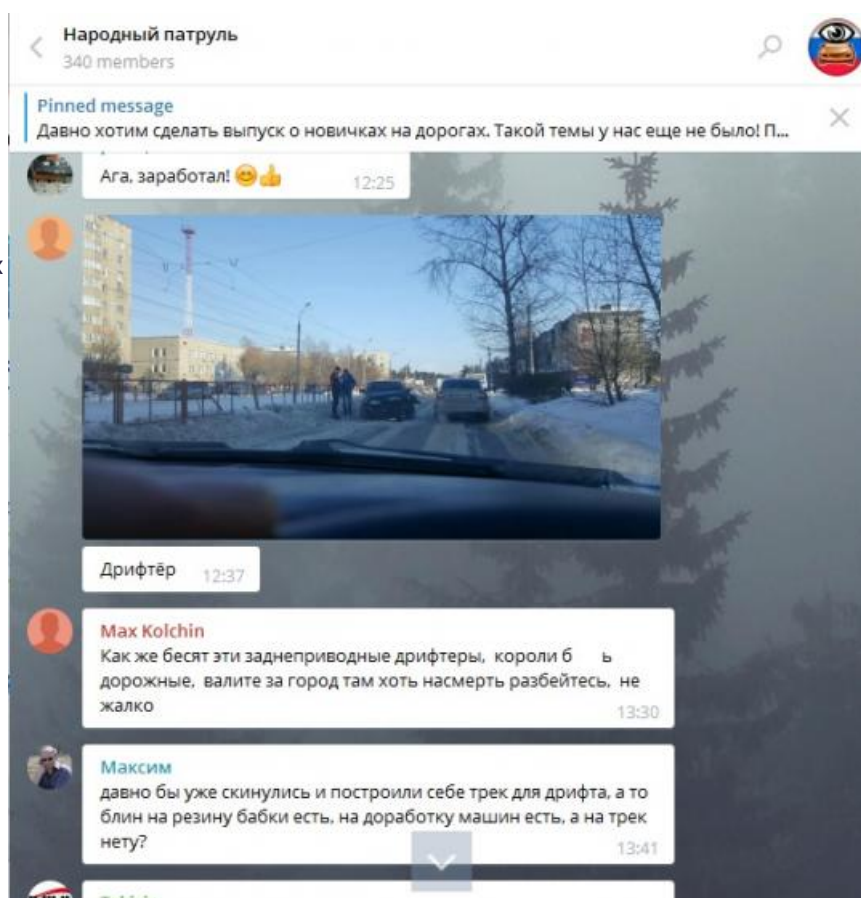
Народный патруль
340 members

Pinned message
Давно хотим сделать выпуск о новичках на дорогах. Такой темы у нас еще не было! П...

Ага, заработал! 😊👍 12:25

Дрифтёр 12:37

Max Kolchin
Как же бесят эти заднеприводные дрифтеры, короли б ь дорожные, валите за город там хоть насмерть разбейтесь, не жалко
13:30

Максим
давно бы уже скинулись и построили себе трек для дрифта, а то блин на резину бабки есть, на доработку машин есть, а на трек нету?
13:41